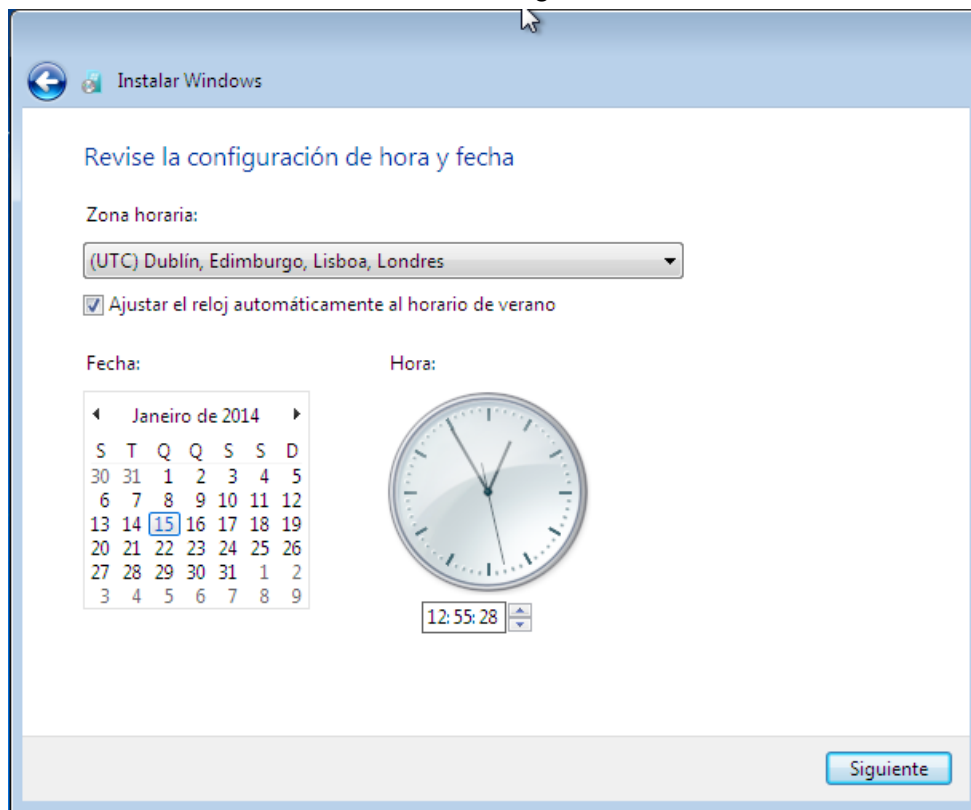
Instalar Windows

Revise la configuración de hora y fecha

Zona horaria:

(UTC) Dublín, Edimburgo, Lisboa, Londres

Ajustar el reloj automáticamente al horario de verano

Fecha:

Janeiro de 2014

| S | T | Q | Q | S | S | D |
|---|---|---|---|---|---|---|
| 30 | 31 | 1 | 2 | 3 | 4 | 5 |
| 6 | 7 | 8 | 9 | 10 | 11 | 12 |
| 13 | 14 | 15 | 16 | 17 | 18 | 19 |
| 20 | 21 | 22 | 23 | 24 | 25 | 26 |
| 27 | 28 | 29 | 30 | 31 | 1 | 2 |
| 3 | 4 | 5 | 6 | 7 | 8 | 9 |

Hora:

12: 55: 28

Siguiente